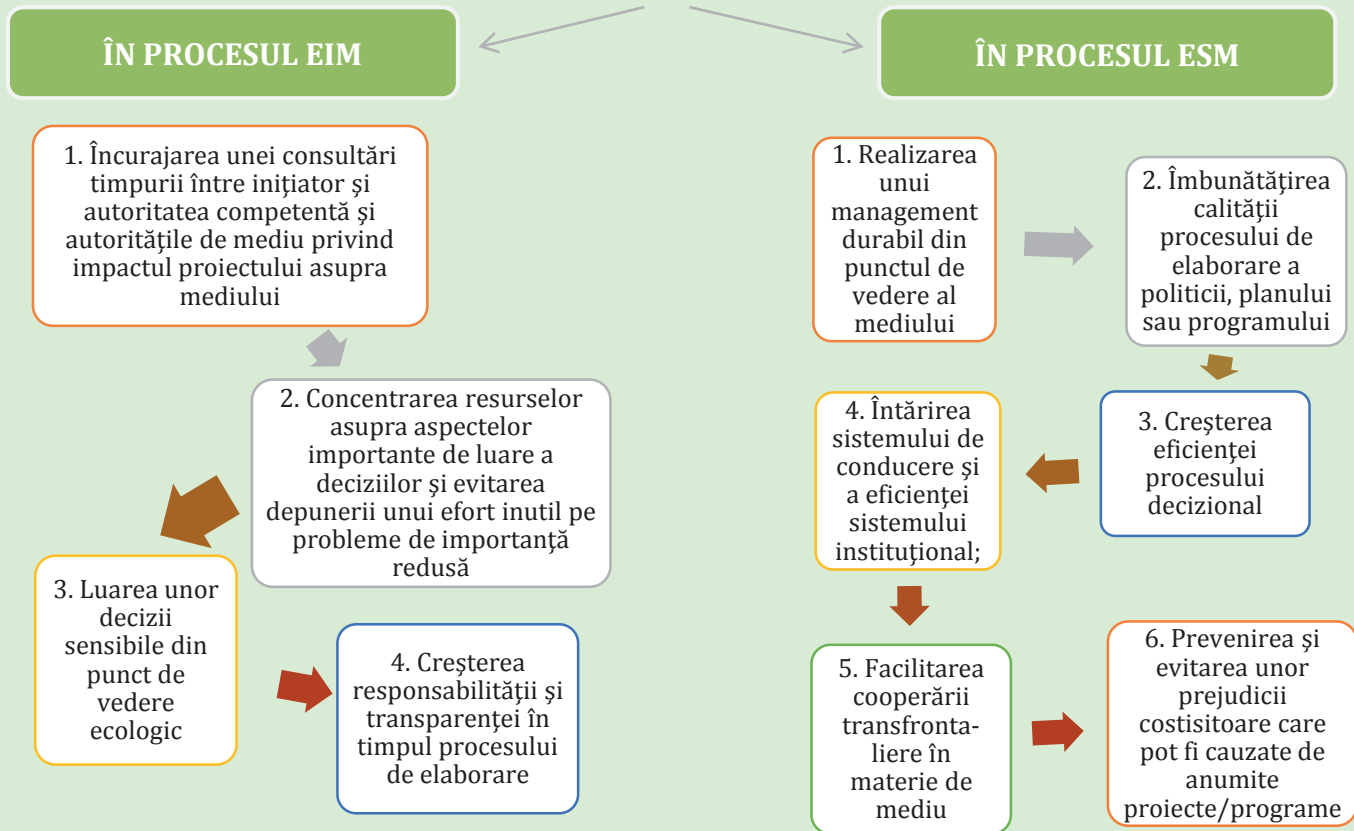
ÎN PROCESUL EIM

ÎN PROCESUL ESM

1. Încurajarea unei consultări timpurii între iniţiator şi autoritatea competentă şi autorităţile de mediu privind impactul proiectului asupra mediului

2. Concentrarea resurselor asupra aspectelor importante de luare a deciziilor şi evitarea depunerii unui efort inutil pe probleme de importanţă redusă

3. Luarea unor decizii sensibile din punct de vedere ecologic

4. Creşterea responsabilităţii şi transparenţei în timpul procesului de elaborare

1. Realizarea unui management durabil din punctul de vedere al mediului

2. Îmbunătăţirea calităţii procesului de elaborare a politicii, planului sau programului

3. Creşterea eficienţei procesului decizional

4. Întărirea sistemului de conducere şi a eficienţei sistemului instituţional;

5. Facilitarea cooperării transfrontaliere în materie de mediu

6. Prevenirea şi evitarea unor prejudicii costisitoare care pot fi cauzate de anumite proiecte/programe